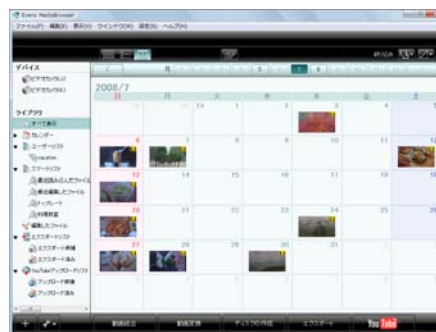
Everio MediaBrowser
ファイル(F) 編集(E) 表示(V) ウインドウ(W) 設定(S) ヘルプ(H)

デバイス
ビデオカメラ(HDD)
ビデオカメラ(SD)

ライブラリ
すべて表示
カレンダー
ユーザーリスト
vacation
スマートリスト
最近読み込んだファイル
最近編集したファイル
お気に入り
お仕事動画
編集したファイル
エクスポートリスト
エクスポート準備
エクスポート済み
YouTubeアップロードリスト
アップロード準備
アップロード済み

2008/7
日 月 火 水 木 金 土
29 30 1 2 3 4 5
6 7 8 9 10 11 12
13 14 15 16 17 18 19
20 21 22 23 24 25 26
27 28 29 30 31

動画結合 動画変換 ディスクの作成 エクスポート YouTube